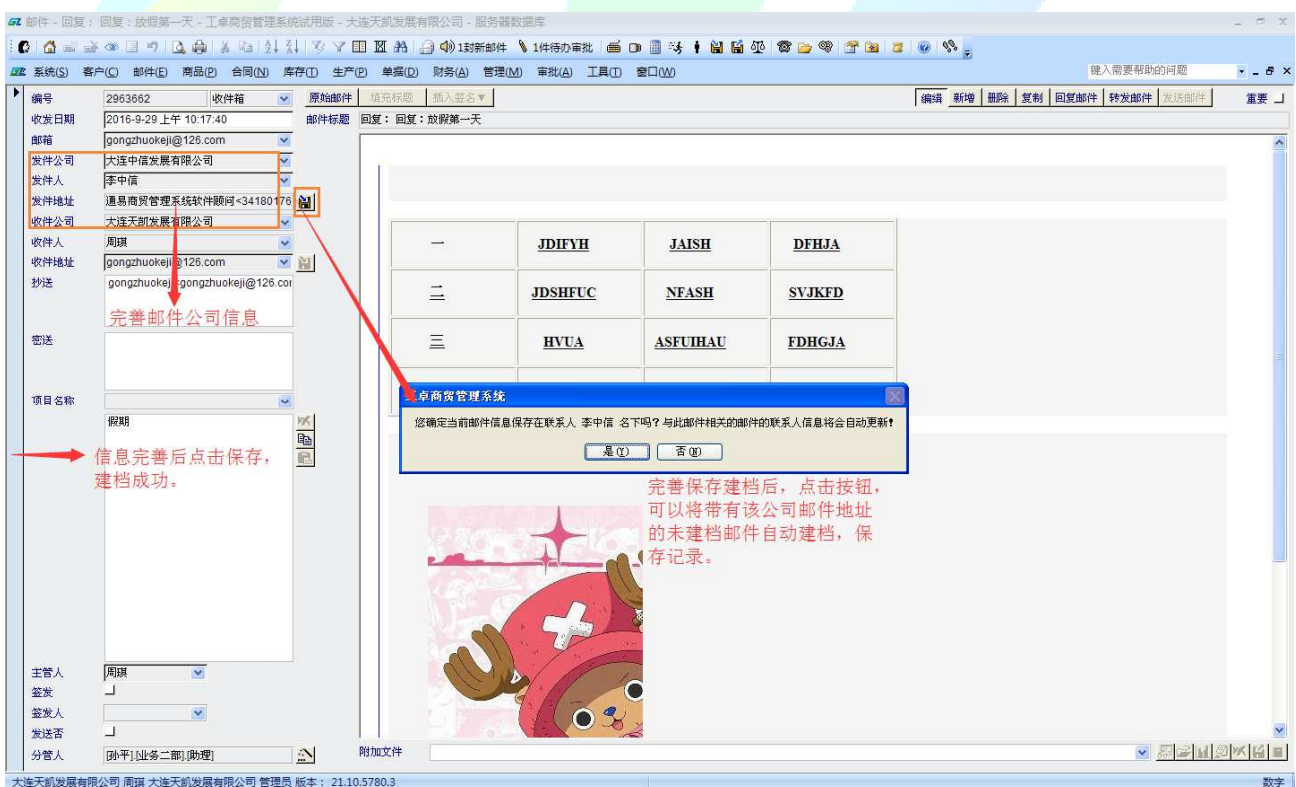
邮件 - 回复：回复：放假第一天 - 工卓商贸管理系统试用版 - 大连天凯发展有限公司 - 服务器数据库

1封新邮件 1件待办审批

系统(S) 客户(C) 邮件(E) 商品(P) 合同(N) 库存(T) 生产(P) 单据(D) 财务(A) 管理(M) 审批(A) 工具(T) 窗口(W)

键入需要帮助的问题

编号 2963662 收件箱
收发日期 2016-9-29 上午 10:17:40
邮箱 gongzhuokeji@126.com
发件公司 大连中信发展有限公司
发件人 李中信
发件地址 通易商贸管理系统软件顾问<34180176
收件公司 大连天凯发展有限公司
收件人 周琪
收件地址 gongzhuokeji@126.com
抄送 gongzhuokeji<gongzhuokeji@126.com
密送
项目名称
假期
主管人 周琪
签发
签发人
发送否
分管人 [孙平].[业务二部].[助理]

原始邮件 填充标题 插入签名▼
邮件标题 回复：回复：放假第一天

编辑 新增 删除 复制 回复邮件 转发邮件 发送邮件 重要

| 一 | JDIFYH | JAISH | DFHJA |
|---|---|---|---|
| 二 | JDSHFUC | NFASH | SVJKFD |
| 三 | HVUA | ASFUIHAU | FDHGJA |

工卓商贸管理系统
您确定当前邮件信息保存在联系人 李中信 名下吗？与此邮件相关的邮件的联系人信息将会自动更新!
是(Y) 否(N)

完善邮件公司信息

信息完善后点击保存，建档成功。

完善保存建档后，点击按钮，可以将带有该公司邮件地址的未建档邮件自动建档，保存记录。

附加文件

大连天凯发展有限公司 周琪 大连天凯发展有限公司 管理员 版本：21.10.5780.3

数字